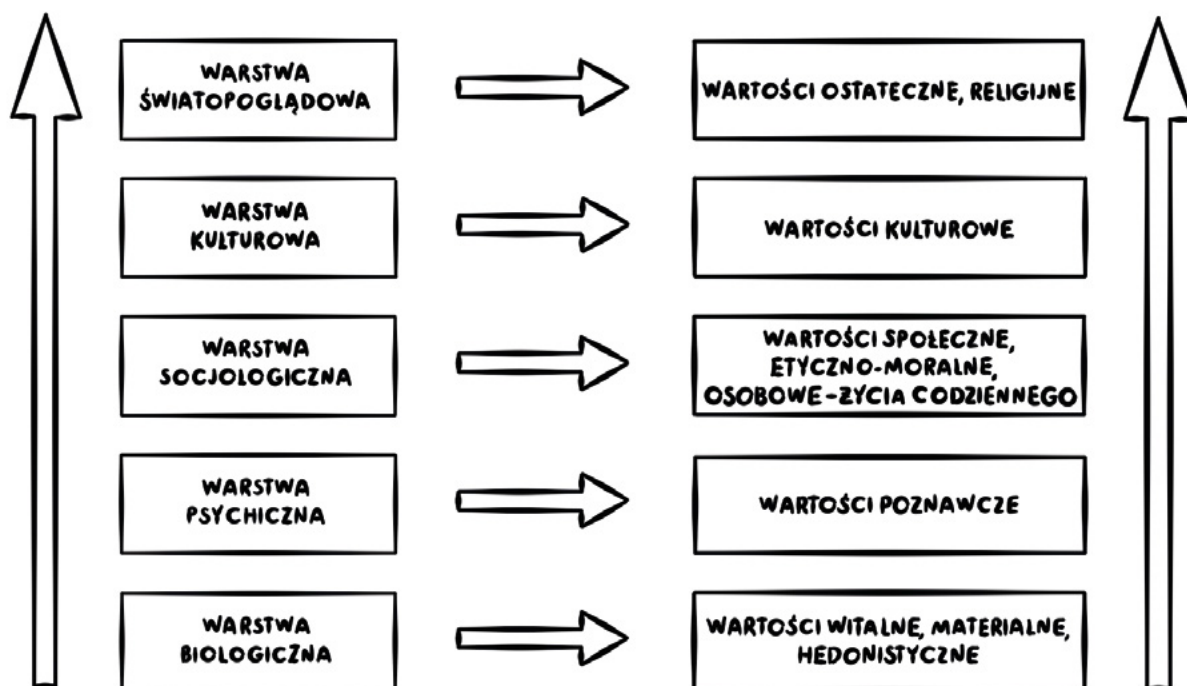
WARSTWA ŚWIATOPOGLĄDOWA

WARTOŚCI OSTATECZNE, RELIGIJNE

WARSTWA KULTUROWA

WARTOŚCI KULTUROWE

WARSTWA SOCJOLOGICZNA

WARTOŚCI SPOŁECZNE, ETYCZNO-MORALNE, OSOBOWE - ZYCIA CODZIENNEGO

WARSTWA PSYCHICZNA

WARTOŚCI POZNAWCZE

WARSTWA BIOLOGICZNA

WARTOŚCI WITALNE, MATERIALNE, HEDONISTYCZNE